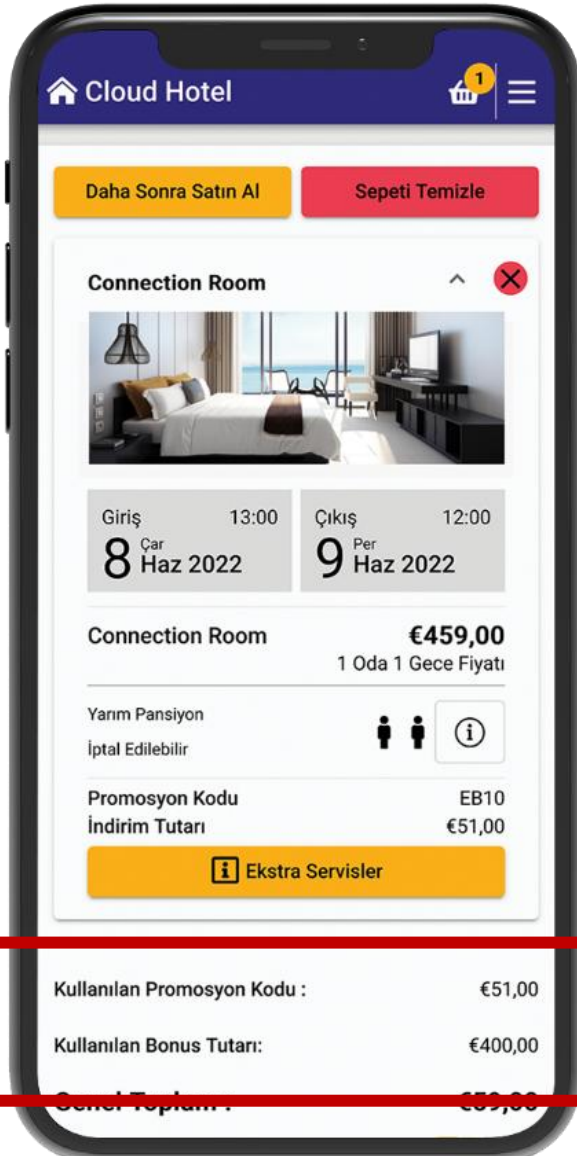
Cloud Hotel

1

Daha Sonra Satın Al

Sepeti Temizle

Connection Room

Giriş 13:00
8 Çar Haz 2022

Çıkış 12:00
9 Per Haz 2022

Connection Room €459,00
1 Oda 1 Gece Fiyatı

Yarım Pansiyon
İptal Edilebilir

Promosyon Kodu EB10
İndirim Tutarı €51,00

Ekstra Servisler

Kullanılan Promosyon Kodu : €51,00

Kullanılan Bonus Tutarı: €400,00

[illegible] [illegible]